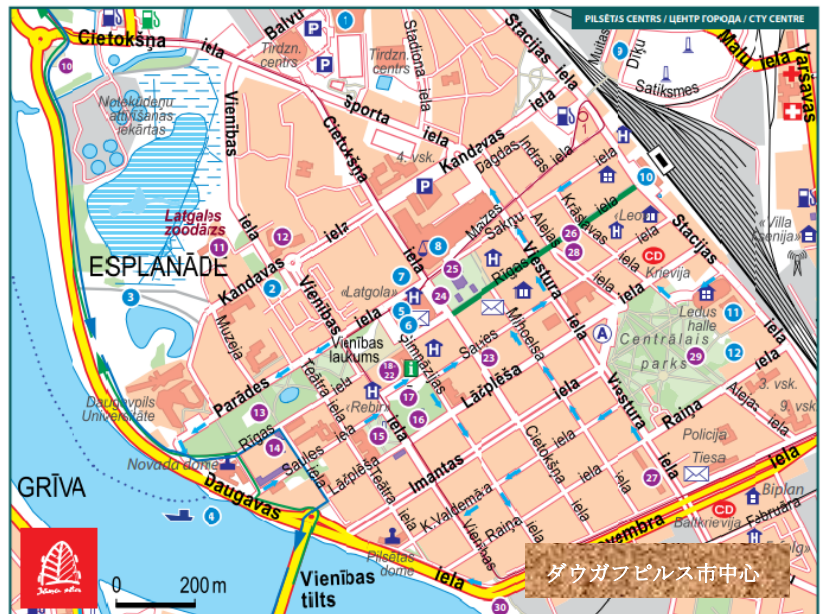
PILSĒTĀS CENTRS / ЦЕНТР ГОРОДА / CITY CENTRE

Cietokšņa
iela
Balvu
Tirdzn. centrs
Stadiona
Tirdzn. centrs
Stacijas iela
Muitas
Dīķu
Satiksmes
Maiju
iela
Varšavas
10
1
2
Notekūdeņu attīrīšanas iekārtas
sporta iela
Vienības
Cietokšņa
iela
Kandavas
4. vsk.
Dagdas
Indras iela
Latgales zoodārzs
11
12
iela
Mazās
Sakņu
Aleja
Krāslavas
iela
26
28
«Leo»
CD
Krievija
Stacijas
«Villa Ksenija»
ESPLANĀDE
Kandavas
2
8
25
7
«Latgola»
5
24
Rīgas
Viestura
iela
3
Vienības
iela
6
Mihoela
iela
A
Ledus halle
11
Centrālais parks
29
12
Muzeja
Vienības laukums
Smilšu
Saules
23
Lāčplēša
Viestura
iela
3. vsk.
9. vsk.
Parādes
Teātra iela
18 22
17
16
Raiņa
Aleja
Daugavpils Universitāte
13
Rebir
14
Rīgas
15
iela
Policija
Cietokšņa iela
Novada dome
Saules
Imantas
Tiesa
27
iela
GRĪVA
Daugavas
Lāčplēša
Teātra
iela
K.Valdemāra
Raiņa
Vienības
Biplan
Baltkrievija
Februāra
CD
4
Novembra
Pilsētas dome
0
200 m
Vienības tilts
iela
30
ダウガフピルス市中心